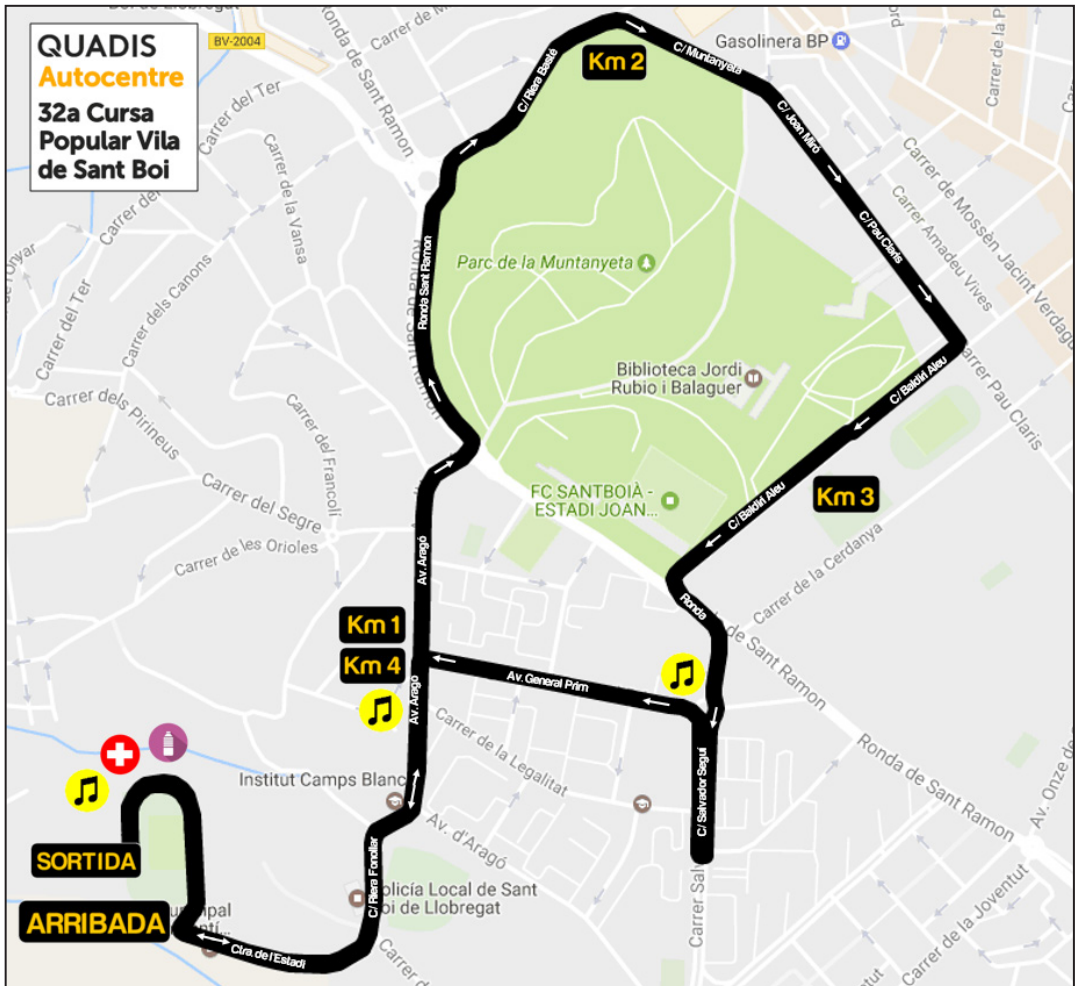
QUADIS
Autocentre
32a Cursa Popular Vila de Sant Boi

BV-2004
Km 2
Gasolinera BP
C/ Muntanyeta
C/ Riera Basté
C/ Joan Miró
C/ Pau Claris
Ronda de Sant Ramon
Carrer del Ter
Carrer de la Vansa
Carrer dels Canons
Carrer del Ter
Carrer dels Pirineus
Carrer del Francolí
Carrer del Segre
Carrer de les Orioles
Ronda Sant Ramon
Parc de la Muntanyeta
Biblioteca Jordi Rubio i Balaguer
Carrer de Mossèn Jacint Verdaguer
Carrer Amadeu Vives
Carrer Pau Claris
C/ Baldiri Aleu
C/ Baldiri Aleu
Km 3
FC SANTBOIÀ - ESTADI JOAN...
Av. Aragó
Carrer de la Cerdanya
Ronda
de Sant Ramon
Km 1
Km 4
Av. General Prim
Av. Aragó
Carrer de la Legalitat
C/ Salvador Seguí
Institut Camps Blancs
Ronda de Sant Ramon
Av. d'Aragó
SORTIDA
ARRIBADA
C/ Riera Fonollar
Policia Local de Sant Boi de Llobregat
Ctra. de l'Estadi
Carrer Sal
Carrer de la Joventut
Av. Onze de